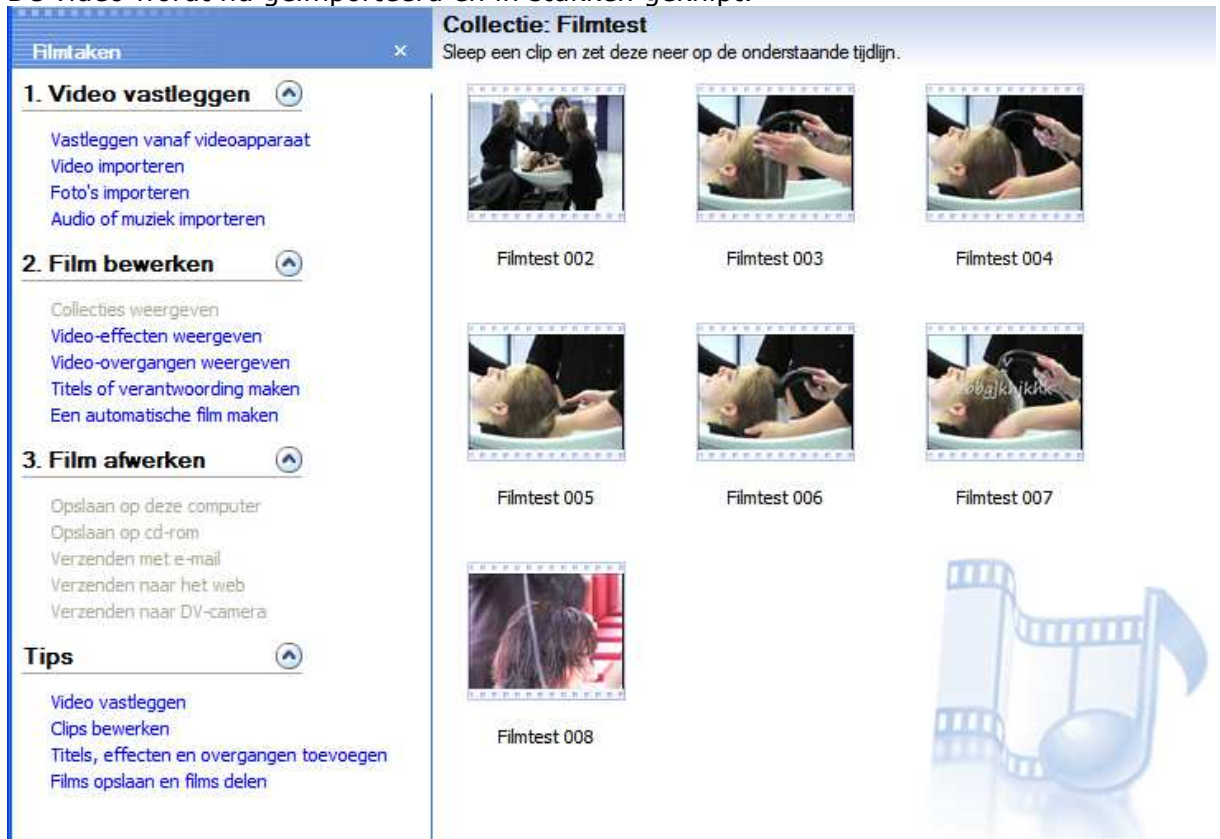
De video wordt nu geïmporteerd en in stukken geknipt.

Filmtaken ×

1. Video vastleggen

Vastleggen vanaf videoapparaat
Video importeren
Foto's importeren
Audio of muziek importeren

2. Film bewerken

Collecties weergeven
Video-effecten weergeven
Video-overgangen weergeven
Titels of verantwoording maken
Een automatische film maken

3. Film afwerken

Opslaan op deze computer
Opslaan op cd-rom
Verzenden met e-mail
Verzenden naar het web
Verzenden naar DV-camera

Tips

Video vastleggen
Clips bewerken
Titels, effecten en overgangen toevoegen
Films opslaan en films delen

Collectie: Filmtest
Sleep een clip en zet deze neer op de onderstaande tijdlijn.

Filmtest 002
Filmtest 003
Filmtest 004
Filmtest 005
Filmtest 006
bbgjkhjkhk
Filmtest 007
Filmtest 008